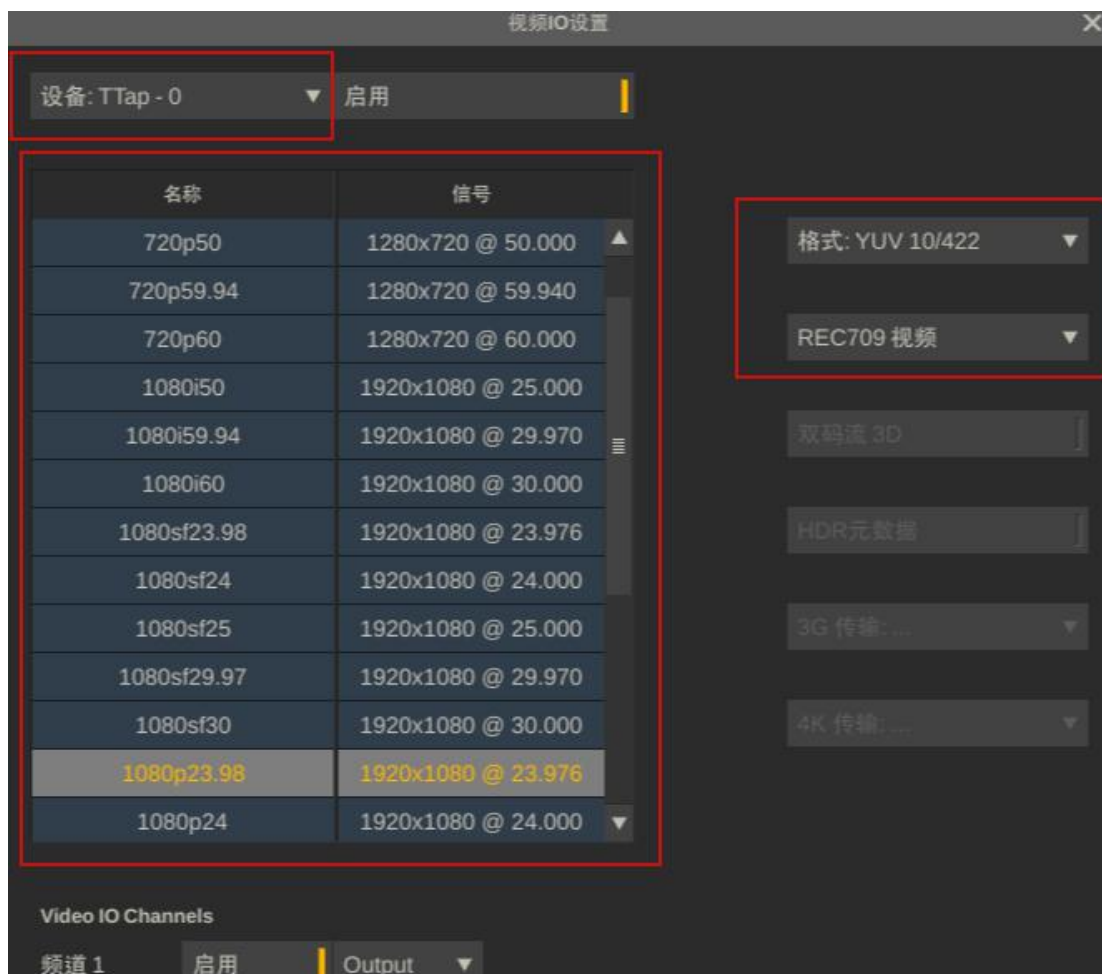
视频IO设置

设备: TTap - 0 ▼ 启用

| 名称 | 信号 |
|---|---|
| 720p50 | 1280x720 @ 50.000 |
| 720p59.94 | 1280x720 @ 59.940 |
| 720p60 | 1280x720 @ 60.000 |
| 1080i50 | 1920x1080 @ 25.000 |
| 1080i59.94 | 1920x1080 @ 29.970 |
| 1080i60 | 1920x1080 @ 30.000 |
| 1080sf23.98 | 1920x1080 @ 23.976 |
| 1080sf24 | 1920x1080 @ 24.000 |
| 1080sf25 | 1920x1080 @ 25.000 |
| 1080sf29.97 | 1920x1080 @ 29.970 |
| 1080sf30 | 1920x1080 @ 30.000 |
| 1080p23.98 | 1920x1080 @ 23.976 |
| 1080p24 | 1920x1080 @ 24.000 |

格式: YUV 10/422 ▼

REC709 视频 ▼

双码流 3D

HDR元数据

3G 传输: ... ▼

4K 传输: ... ▼

Video IO Channels

频道 1 启用 Output ▼